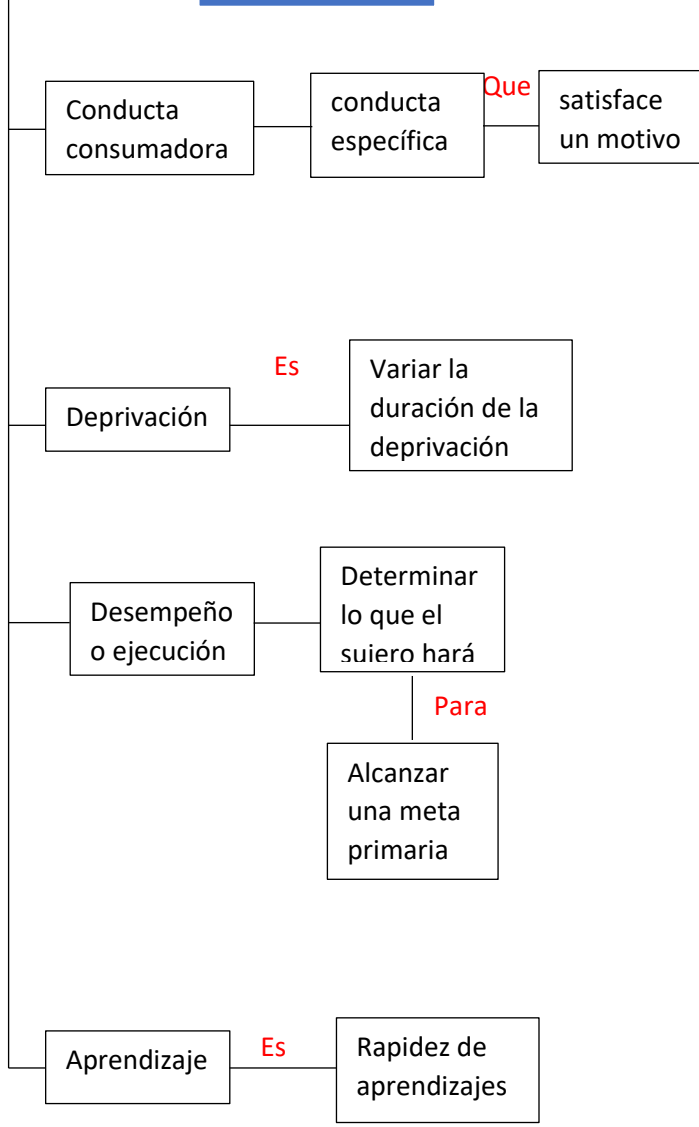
Conducta consumadora

conducta específica

Que

satisface un motivo

Es

Deprivación

Variar la duración de la deprivación

Desempeño o ejecución

Determinar lo que el sujeto hará

Para

Alcanzar una meta primaria

Aprendizaje

Es

Rapidez de aprendizajes